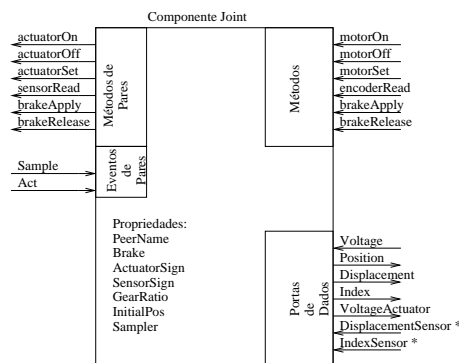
Componente Joint

actuatorOn
actuatorOff
actuatorSet
sensorRead
brakeApply
brakeRelease

Métodos de Pares

Sample
Act

Eventos de Pares

Propriedades:
PeerName
Brake
ActuatorSign
SensorSign
GearRatio
InitialPos
Sampler

Métodos

motorOn
motorOff
motorSet
encoderRead
brakeApply
brakeRelease

Portas de Dados

Voltage
Position
Displacement
Index
VoltageActuator
DisplacementSensor *
IndexSensor *